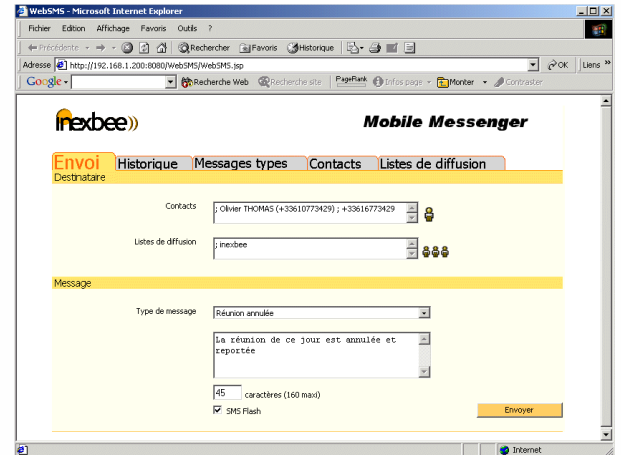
WebSMS - Microsoft Internet Explorer

Fichier Edition Affichage Favoris Outils ?

Précédente Rechercher Favoris Historique

Adresse http://192.168.1.200:8080/WebSMS/WebSMS.jsp OK Liens »

Google Recherche Web Recherche site PageRank Infos page Monter Contraster

inexbee

Mobile Messenger

Envoi Historique Messages types Contacts Listes de diffusion

Destinataire

Contacts ; Olivier THOMAS (+33610773429) ; +33616773429

Listes de diffusion ; inexbee

Message

Type de message Réunion annulée

La réunion de ce jour est annulée et reportée

45 caractères (160 maxi)

SMS Flash

Envoyer

Internet